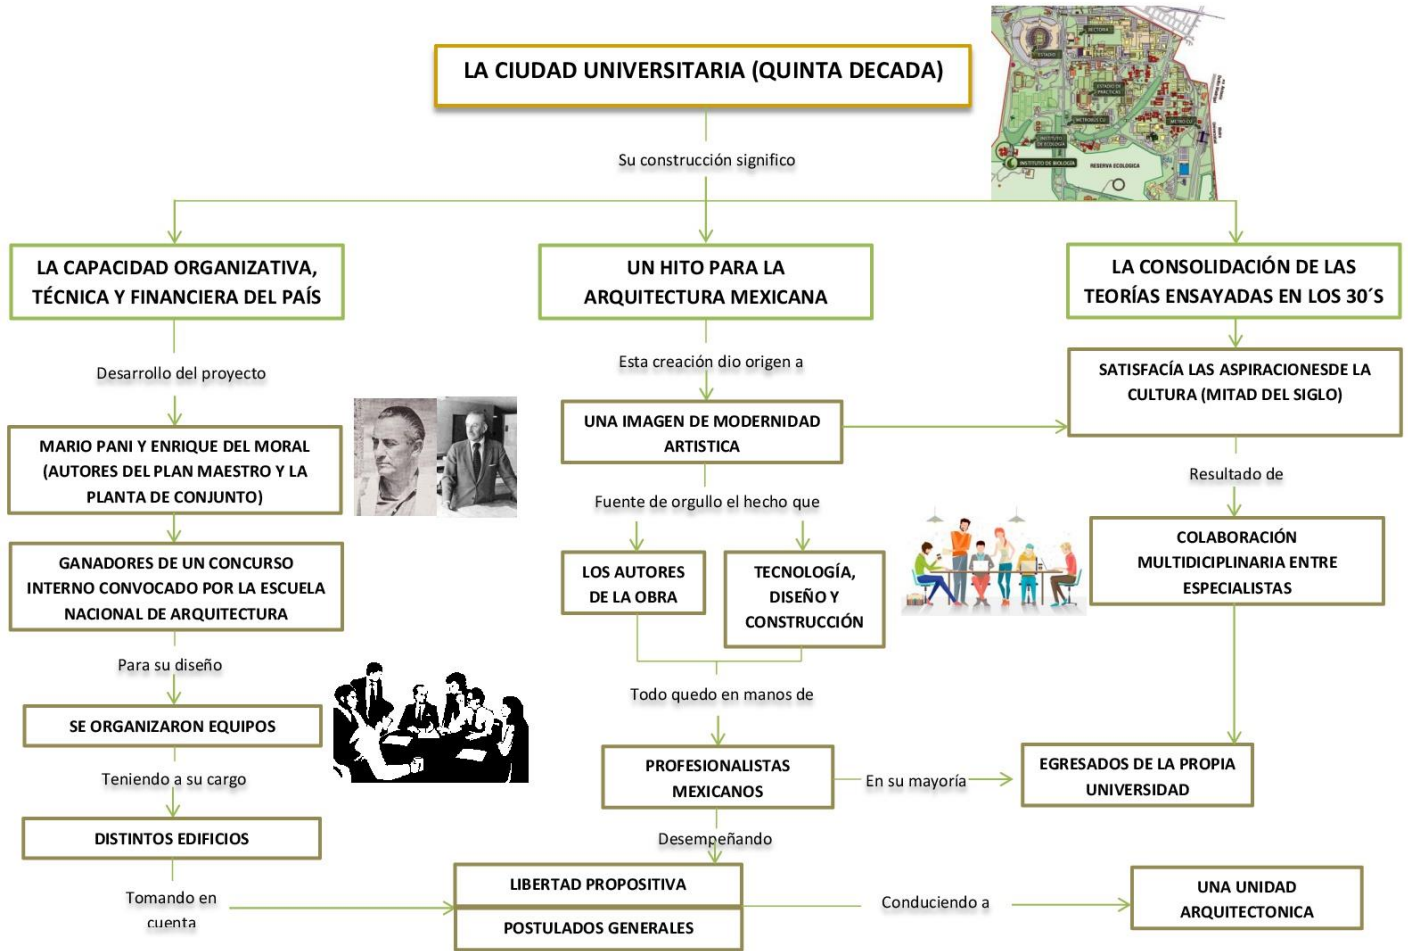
LA CIUDAD UNIVERSITARIA (QUINTA DECADA)

Su construcción significo

LA CAPACIDAD ORGANIZATIVA, TÉCNICA Y FINANCIERA DEL PAÍS

Desarrollo del proyecto

MARIO PANI Y ENRIQUE DEL MORAL (AUTORES DEL PLAN MAESTRO Y LA PLANTA DE CONJUNTO)

GANADORES DE UN CONCURSO INTERNO CONVOCADO POR LA ESCUELA NACIONAL DE ARQUITECTURA

Para su diseño

SE ORGANIZARON EQUIPOS

Teniendo a su cargo

DISTINTOS EDIFICIOS

Tomando en cuenta

UN HITO PARA LA ARQUITECTURA MEXICANA

Esta creación dio origen a

UNA IMAGEN DE MODERNIDAD ARTISTICA

Fuente de orgullo el hecho que

LOS AUTORES DE LA OBRA

TECNOLOGÍA, DISEÑO Y CONSTRUCCIÓN

Todo quedo en manos de

PROFESIONALISTAS MEXICANOS

En su mayoría

EGRESADOS DE LA PROPIA UNIVERSIDAD

Desempeñando

LIBERTAD PROPOSITIVA

POSTULADOS GENERALES

Conduciendo a

UNA UNIDAD ARQUITECTONICA

LA CONSOLIDACIÓN DE LAS TEORÍAS ENSAYADAS EN LOS 30´S

SATISFACÍA LAS ASPIRACIONESDE LA CULTURA (MITAD DEL SIGLO)

Resultado de

COLABORACIÓN MULTIDICIPLINARIA ENTRE ESPECIALISTAS